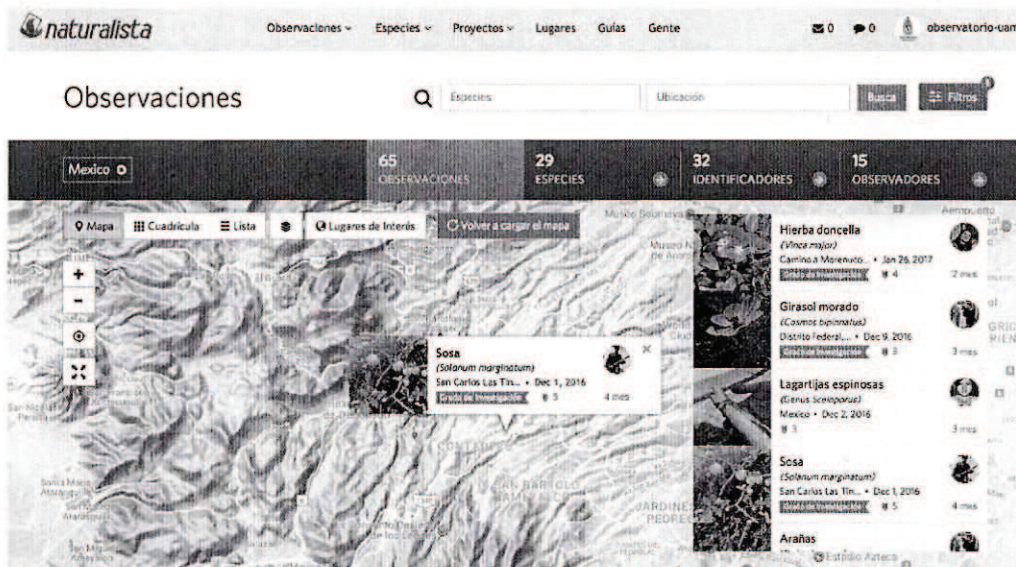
naturalista

Observaciones ⌄ Especies ⌄ Proyectos ⌄ Lugares Guías Gente

0 0 observatorio-uam

Observaciones

Especies Ubicación Busca Filtros

Mexico

65 OBSERVACIONES

29 ESPECIES

32 IDENTIFICADORES

15 OBSERVADORES

Mapa Cuadrícula Lista Lugares de Interés Volver a cargar el mapa

Sosa
(Solanum marginatum)
San Carlos Las Tin... • Dec 1, 2016
Grado de Investigación 5 4 mes

Hierba doncella
(Vinca major)
Camino a Morenuco... • Jan 26, 2017
Grado de Investigación 4 2 mes

Girasol morado
(Cosmos bipinnatus)
Distrito Federal... • Dec 9, 2016
Grado de Investigación 3 3 mes

Lagartijas espinosas
(Genus Sceloporus)
Mexico • Dec 2, 2016
3 3 mes

Sosa
(Solanum marginatum)
San Carlos Las Tin... • Dec 1, 2016
Grado de Investigación 5 4 mes

Arañas

Estadio Azteca

Museo Soumaya

Aeropuerto